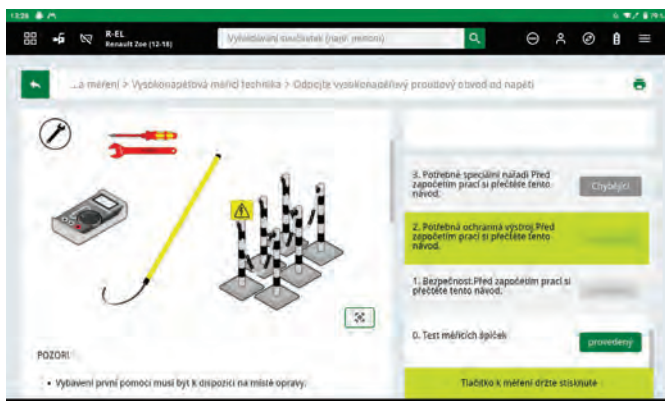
13:26

R-EL
Renault Zoe (12-18)

Vyhledávání součástek (např. motoru)

...a měření > Vysokonapěťová měřicí technika > Odpojte vysokonapěťový proudový obvod od napětí

3. Potřebné speciální nářadí Před započetím prací si přečtěte tento návod.

Chybějící

2. Potřebná ochranná výstroj Před započetím prací si přečtěte tento návod.

1. Bezpečnost Před započetím prací si přečtěte tento návod.

0. Test měřicích špiček

provedený

POZOR!

• Vybavení první pomoci musí být k dispozici na místě opravy.

Tlačítko k měření držte stisknuté